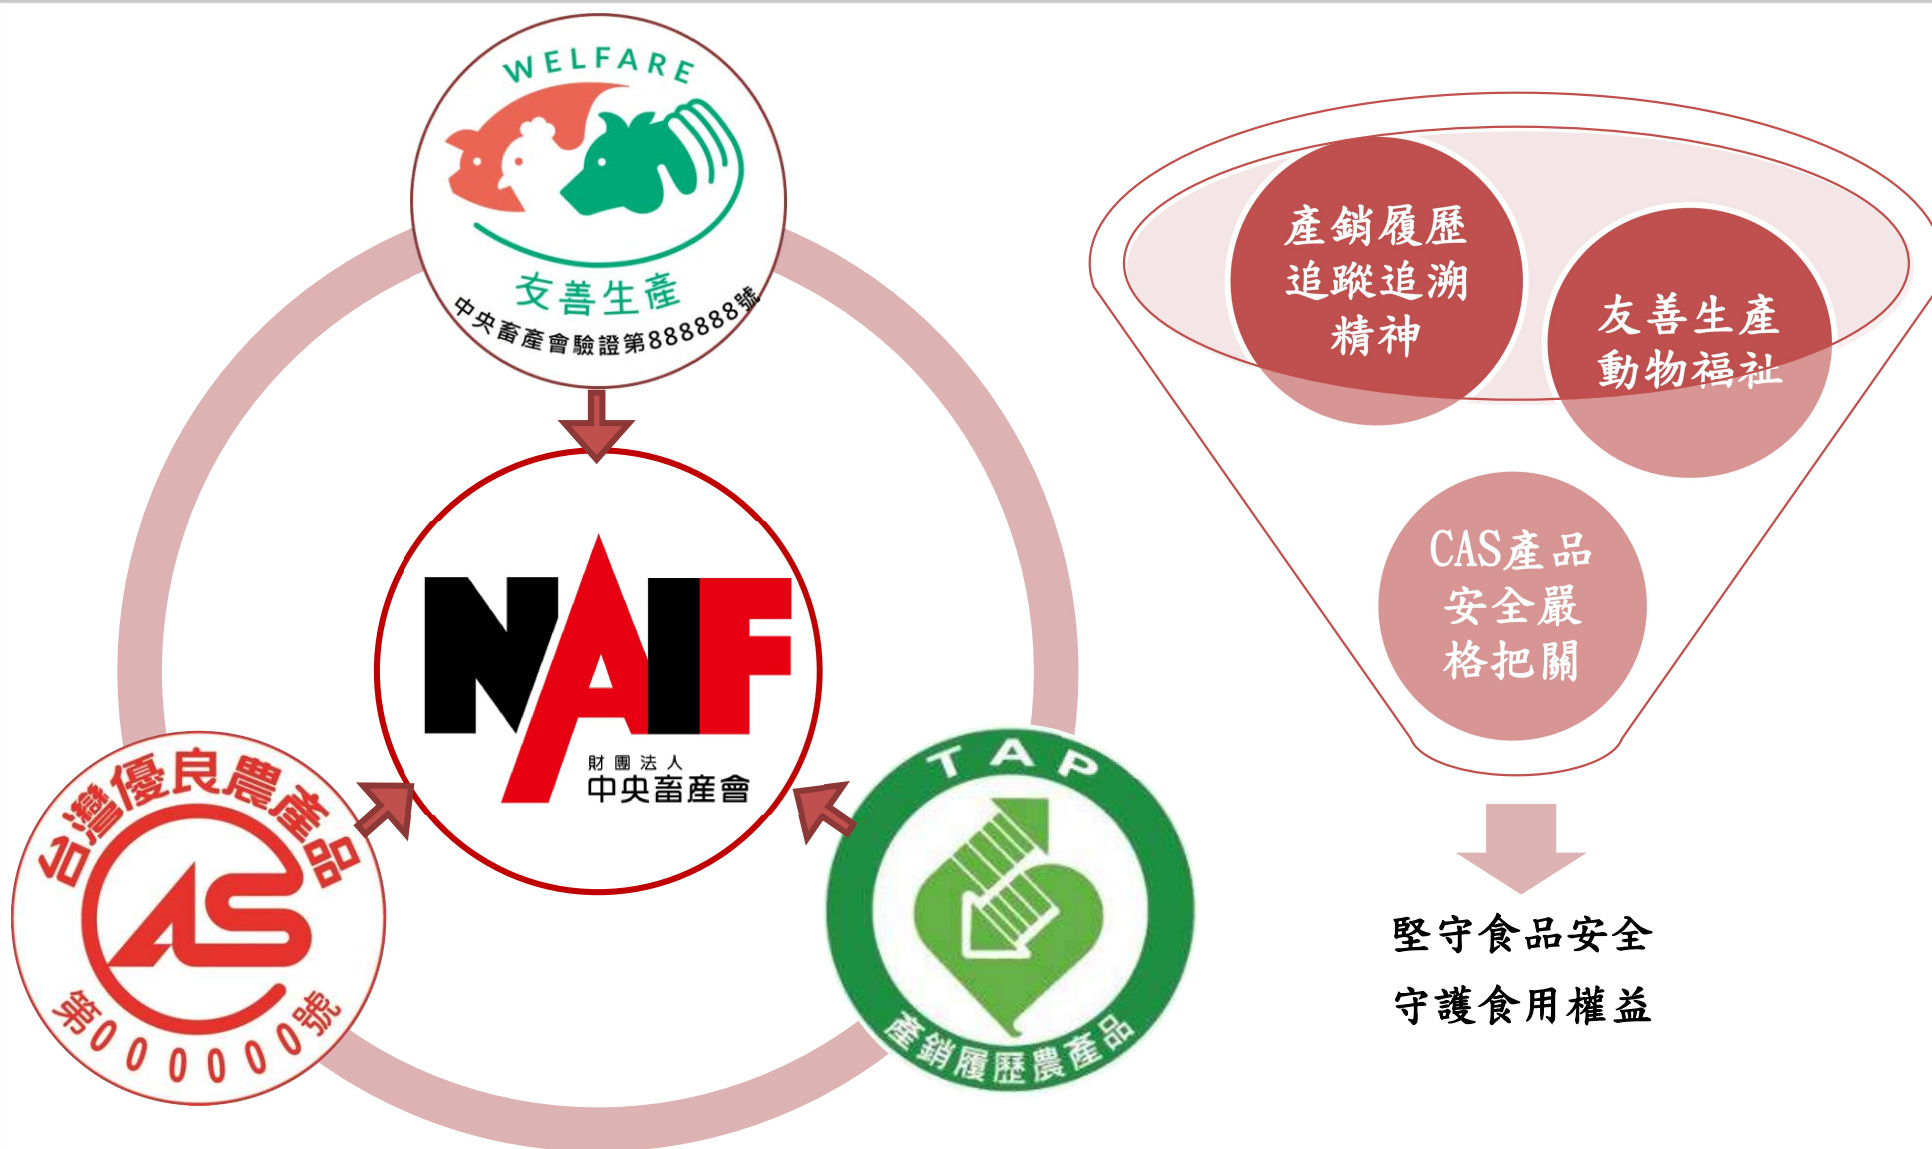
WELFARE
友善生產
中央畜產會驗證第888888號

NAIF
財團法人
中央畜產會

台灣優良農產品
CAS
第0000000號

TAP
產銷履歷農產品

產銷履歷追蹤追溯精神

友善生產動物福祉

CAS產品安全嚴格把關

堅守食品安全
守護食用權益